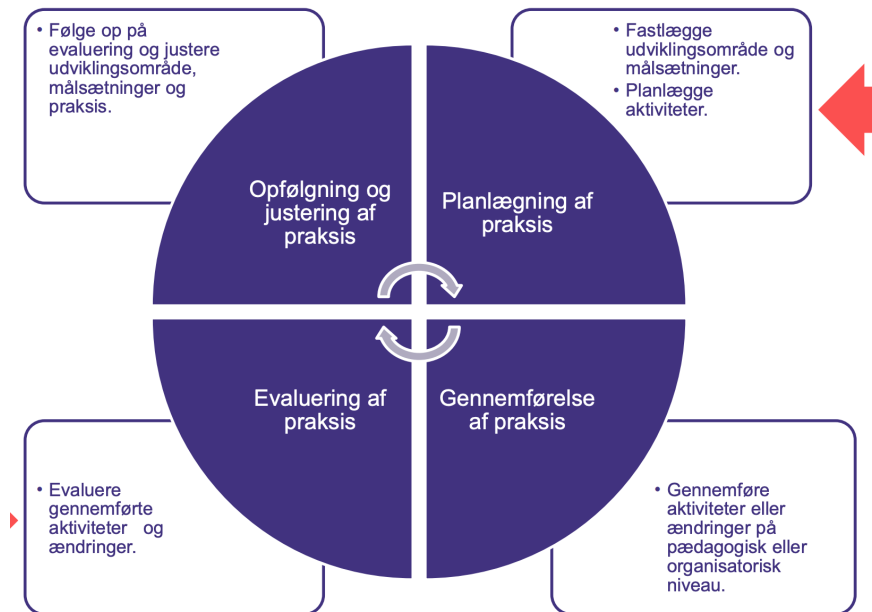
• Følge op på evaluering og justere udviklingsområde, målsætninger og praksis.

• Fastlægge udviklingsområde og målsætninger.
• Planlægge aktiviteter.

Opfølgning og justering af praksis

Planlægning af praksis

Evaluering af praksis

Gennemførelse af praksis

• Evaluere gennemførte aktiviteter og ændringer.

• Gennemføre aktiviteter eller ændringer på pædagogisk eller organisatorisk niveau.